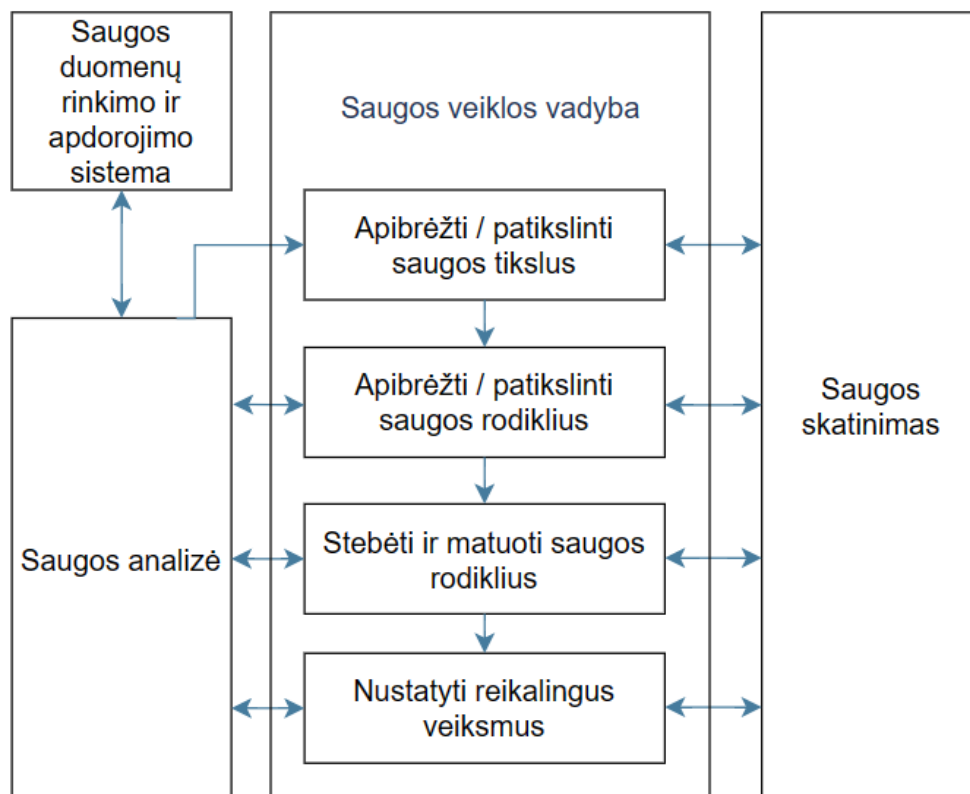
Saugos duomenų rinkimo ir apdorojimo sistema

Saugos veiklos vadyba

Apibrėžti / patikslinti saugos tikslus

Apibrėžti / patikslinti saugos rodiklius

Stebėti ir matuoti saugos rodiklius

Nustatyti reikalingus veiksmus

Saugos analizė

Saugos skatinimas